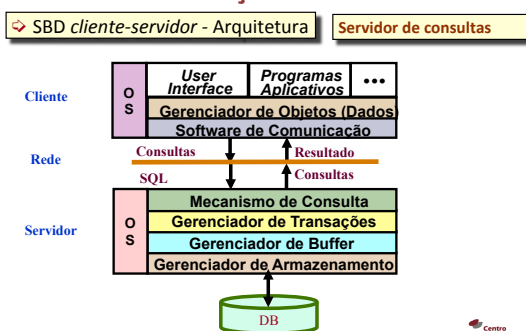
SBD *cliente-servidor* - Arquitetura

Servidor de consultas

Cliente

O S

User Interface

Programas Aplicativos

•••

Gerenciador de Objetos (Dados)

Software de Comunicação

Rede

Consultas

Resultado

SQL

Consultas

Servidor

O S

Mecanismo de Consulta

Gerenciador de Transações

Gerenciador de Buffer

Gerenciador de Armazenamento

DB

Centro